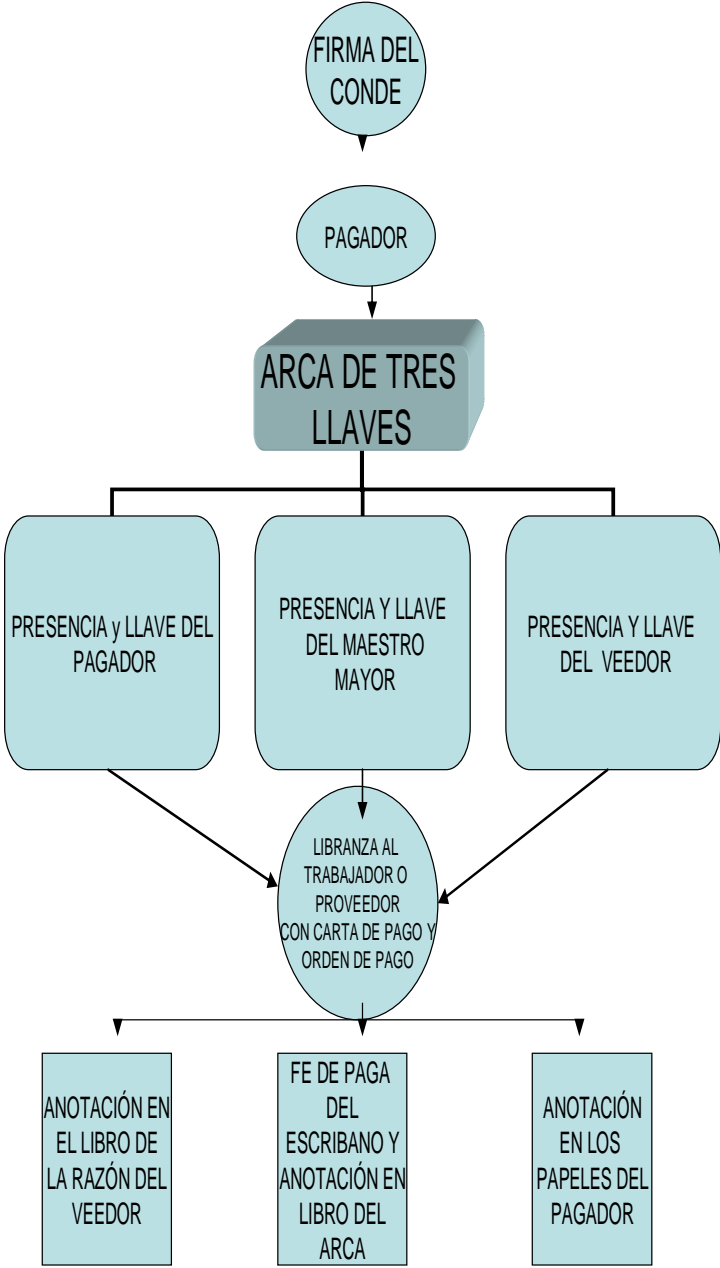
FIRMA DEL CONDE

PAGADOR

ARCA DE TRES LLAVES

PRESENCIA y LLAVE DEL PAGADOR

PRESENCIA Y LLAVE DEL MAESTRO MAYOR

PRESENCIA Y LLAVE DEL VEEDOR

LIBRANZA AL TRABAJADOR O PROVEEDOR CON CARTA DE PAGO Y ORDEN DE PAGO

ANOTACIÓN EN EL LIBRO DE LA RAZÓN DEL VEEDOR

FE DE PAGA DEL ESCRIBANO Y ANOTACIÓN EN LIBRO DEL ARCA

ANOTACIÓN EN LOS PAPELES DEL PAGADOR